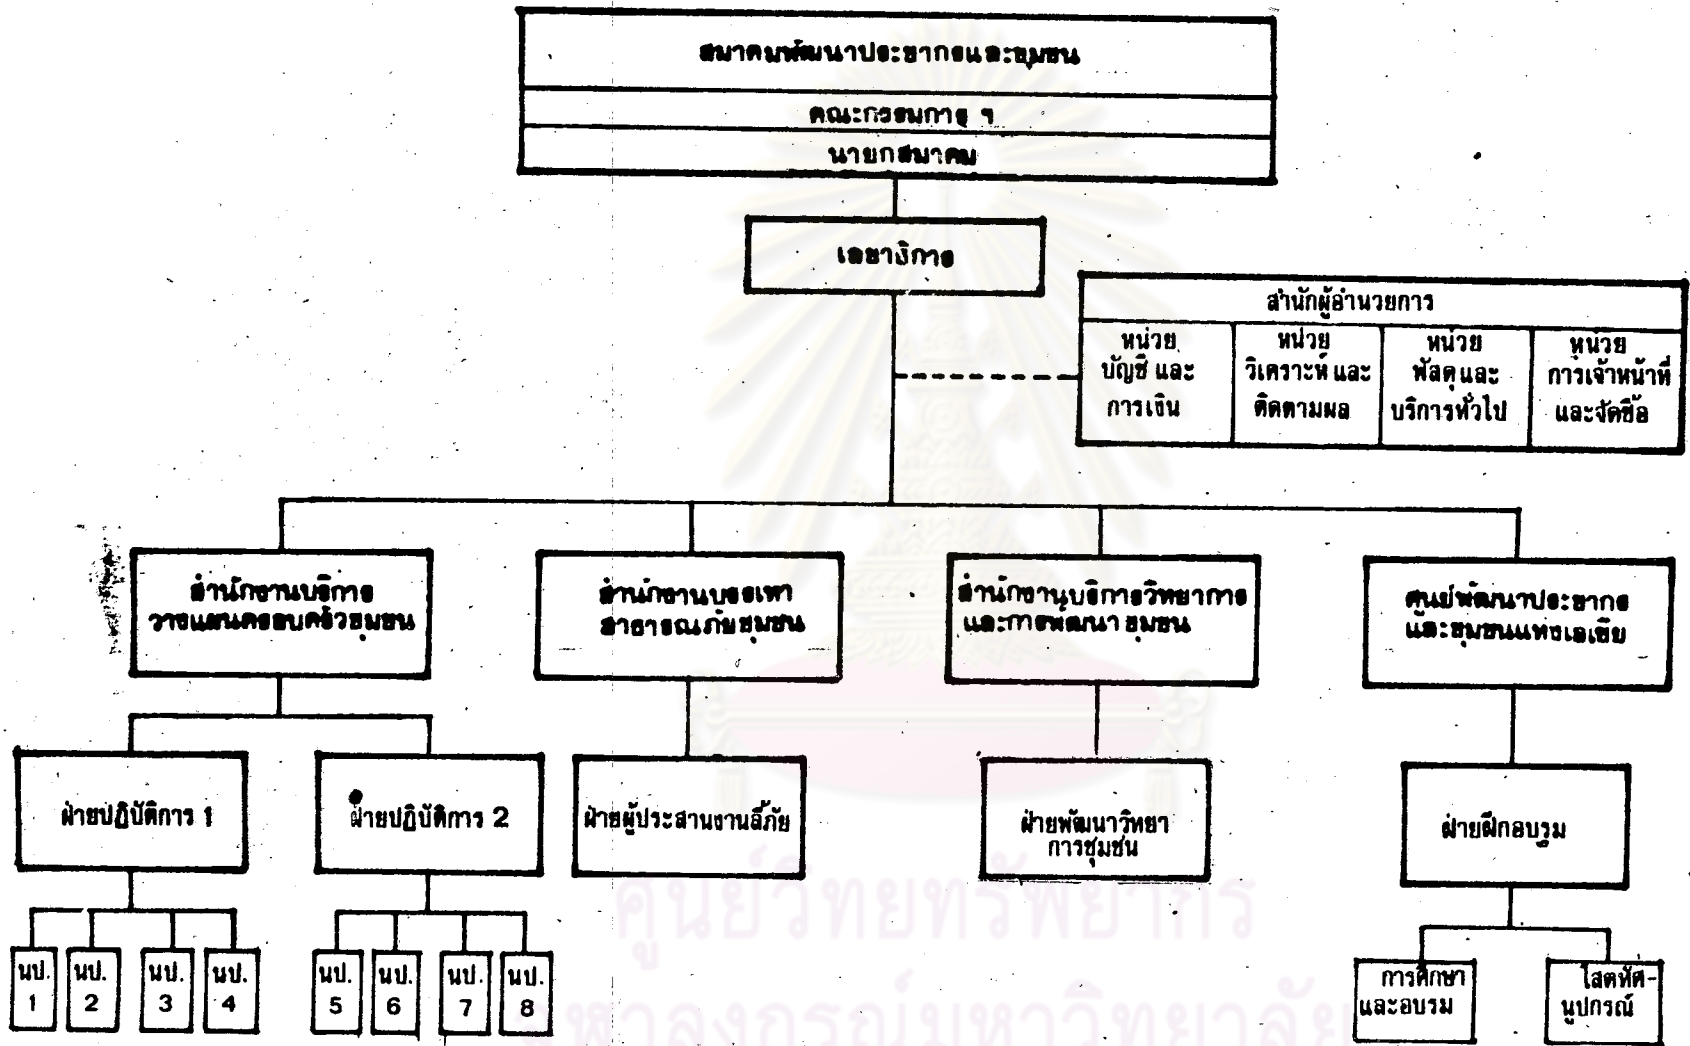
สมาคมพัฒนาประชากรและชุมชน
คณะกรรมการ ฯ
นายกสมาคม

เลขาธิการ

สำนักผู้อำนวยการ

| หน่วยบัญชี และการเงิน | หน่วยวิเคราะห์ และติดตามผล | หน่วยพัสดุและบริการทั่วไป | หน่วยการเจ้าหน้าที่และจัดซื้อ |
|---|---|---|---|

สำนักงานบริการวางแผนครอบครัวชุมชน

สำนักงานบรรเทาสาธารณภัยชุมชน

สำนักงานบริการวิทยาการและการพัฒนาชุมชน

ศูนย์พัฒนาประชากรและชุมชนแห่งเอเชีย

ฝ่ายปฏิบัติการ 1

ฝ่ายปฏิบัติการ 2

ฝ่ายผู้ประสานงานสิ่งภัย

ฝ่ายพัฒนาวิทยาการชุมชน

ฝ่ายฝึกอบรม

นป. 1
นป. 2
นป. 3
นป. 4
นป. 5
นป. 6
นป. 7
นป. 8

การศึกษาและอบรม
โสตทัศนูปกรณ์

ศูนย์วิทยทรัพยากร
จุฬาลงกรณ์มหาวิทยาลัย